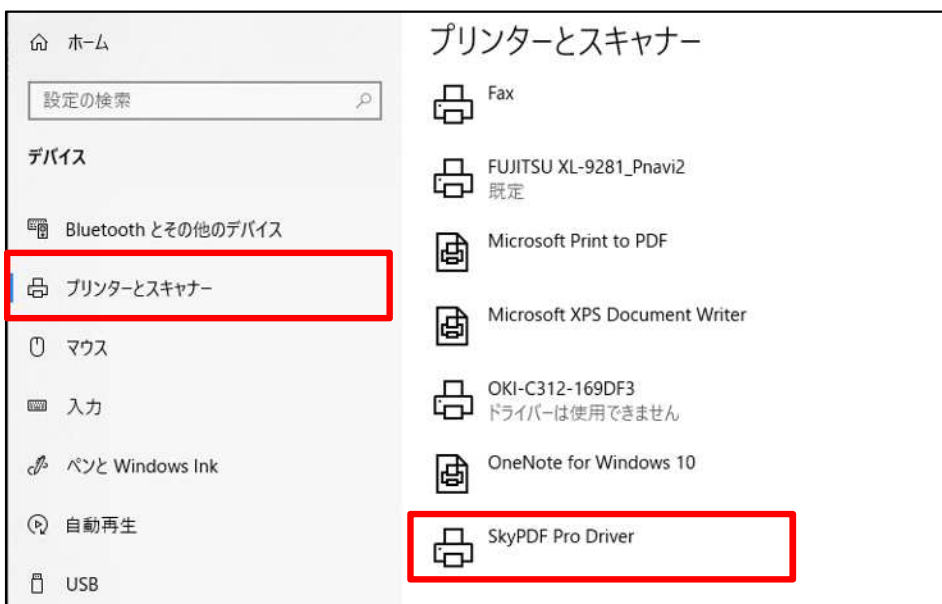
ホーム

設定の検索

デバイス

Bluetooth とその他のデバイス

プリンターとスキャナー

マウス

入力

ペンと Windows Ink

自動再生

USB

プリンターとスキャナー

Fax

FUJITSU XL-9281_Pnavi2
既定

Microsoft Print to PDF

Microsoft XPS Document Writer

OKI-C312-169DF3
ドライバーは使用できません

OneNote for Windows 10

SkyPDF Pro Driver